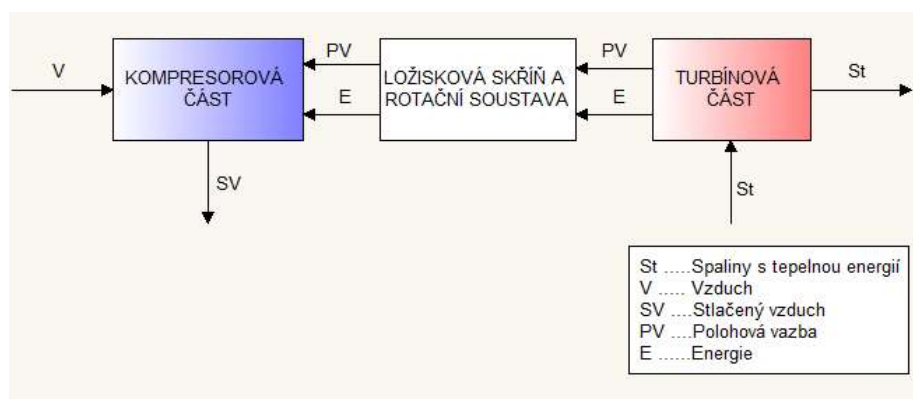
V

KOMPRESOROVÁ ČÁST

PV

E

LOŽISKOVÁ SKŘÍŇ A ROTAČNÍ SOUSTAVA

PV

E

TURBÍNOVÁ ČÁST

St

SV

St

St .....Spaliny s tepelnou energií
V ...... Vzduch
SV ....Stlačený vzduch
PV ....Polohová vazba
E ......Energie